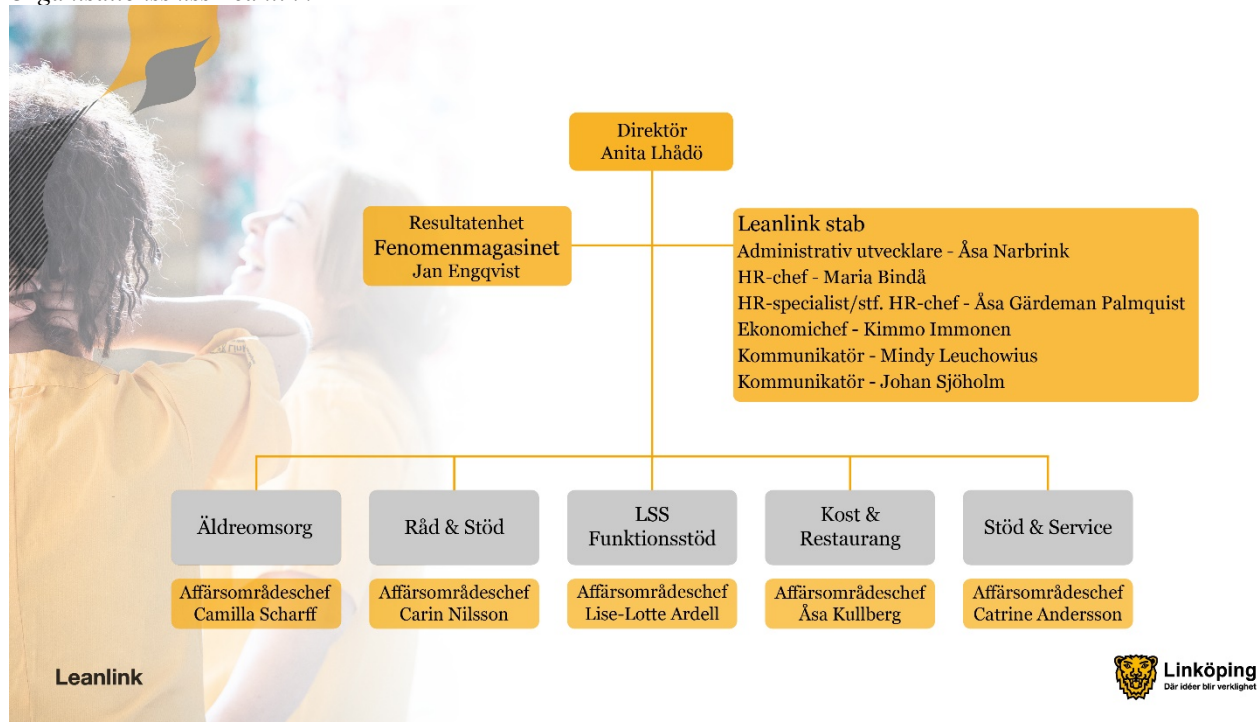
Direktör
Anita Lhådö

Resultatenhet
Fenomenmagasinet
Jan Engqvist

Leanlink stab
Administrativ utvecklare - Åsa Narbrink
HR-chef - Maria Bindå
HR-specialist/stf. HR-chef - Åsa Gärdeman Palmquist
Ekonomichef - Kimmo Immonen
Kommunikatör - Mindy Leuchowius
Kommunikatör - Johan Sjöholm

Äldreomsorg
Affärsområdeschef
Camilla Scharff

Råd & Stöd
Affärsområdeschef
Carin Nilsson

LSS
Funktionsstöd
Affärsområdeschef
Lise-Lotte Ardell

Kost &
Restaurang
Affärsområdeschef
Åsa Kullberg

Stöd & Service
Affärsområdeschef
Catrine Andersson

Leanlink

Linköping
Där idéer blir verklighet